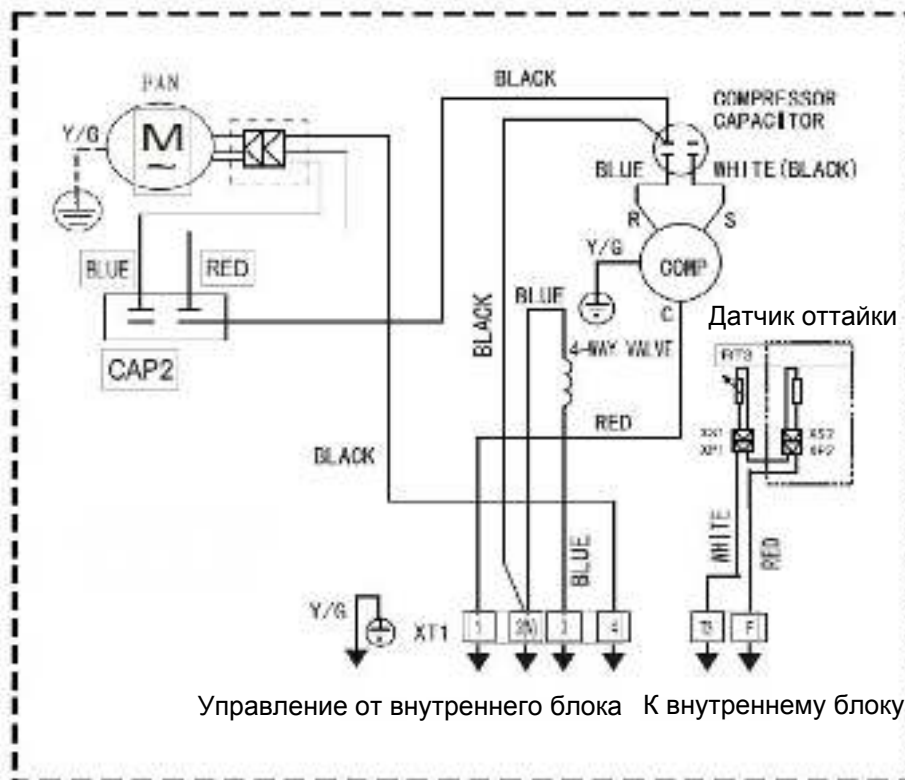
FAN
M
Y/G
BLUE
RED
CAP2
BLACK
COMPRESSOR CAPACITOR
BLUE
WHITE (BLACK)
R
S
Y/G
COMP
C
BLACK
BLUE
4-WAY VALVE
RED
BLACK
BLUE
Датчик оттайки
RT3
XS1
XP1
XS2
XP2
WHITE
RED
Y/G
XT1
1
2(N)
3
4
B
F
Управление от внутреннего блока
К внутреннему блоку